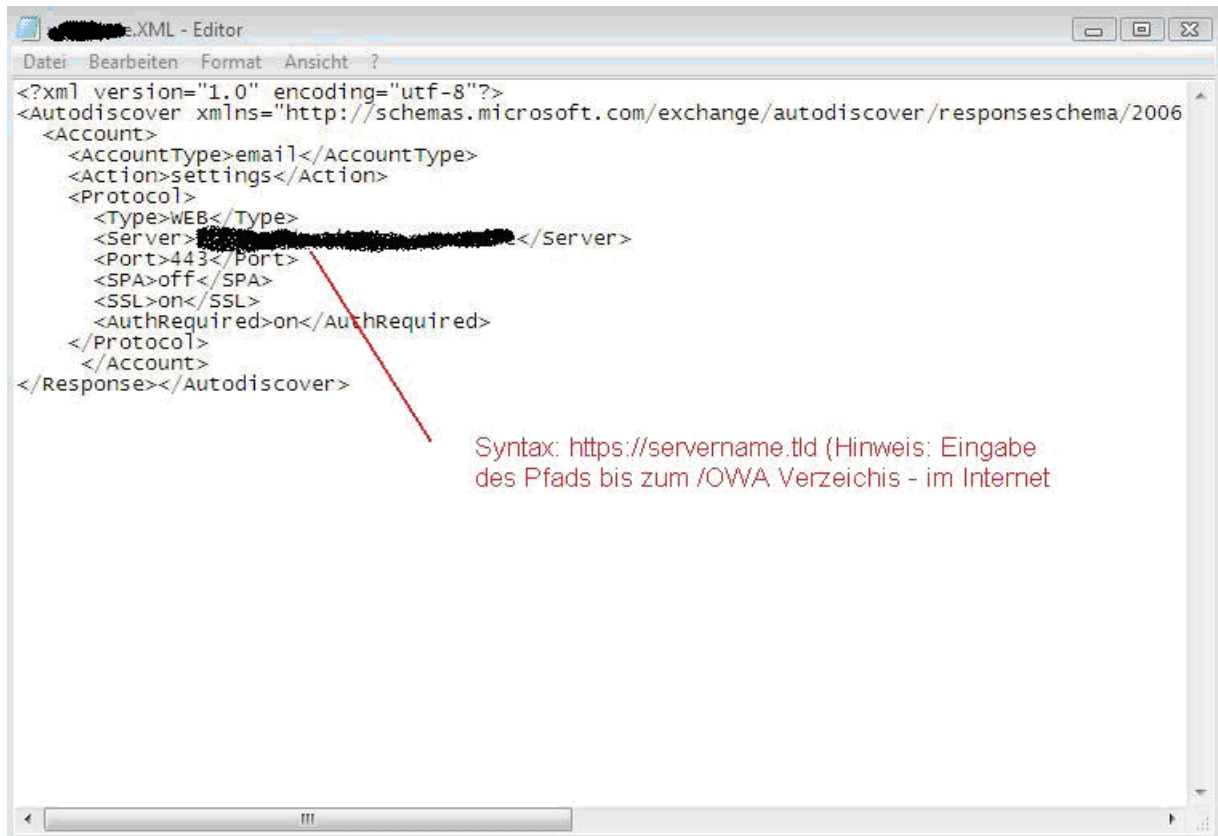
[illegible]e.XML - Editor

Datei Bearbeiten Format Ansicht ?

<?xml version="1.0" encoding="utf-8"?>
<Autodiscover xmlns="http://schemas.microsoft.com/exchange/autodiscover/responseschema/2006
<Account>
<AccountType>email</AccountType>
<Action>settings</Action>
<Protocol>
<Type>WEB</Type>
<Server>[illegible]e</Server>
<Port>443</Port>
<SPA>off</SPA>
<SSL>on</SSL>
<AuthRequired>on</AuthRequired>
</Protocol>
</Account>
</Response></Autodiscover>

Syntax: https://servername.tld (Hinweis: Eingabe des Pfads bis zum /OWA Verzeichis - im Internet

III